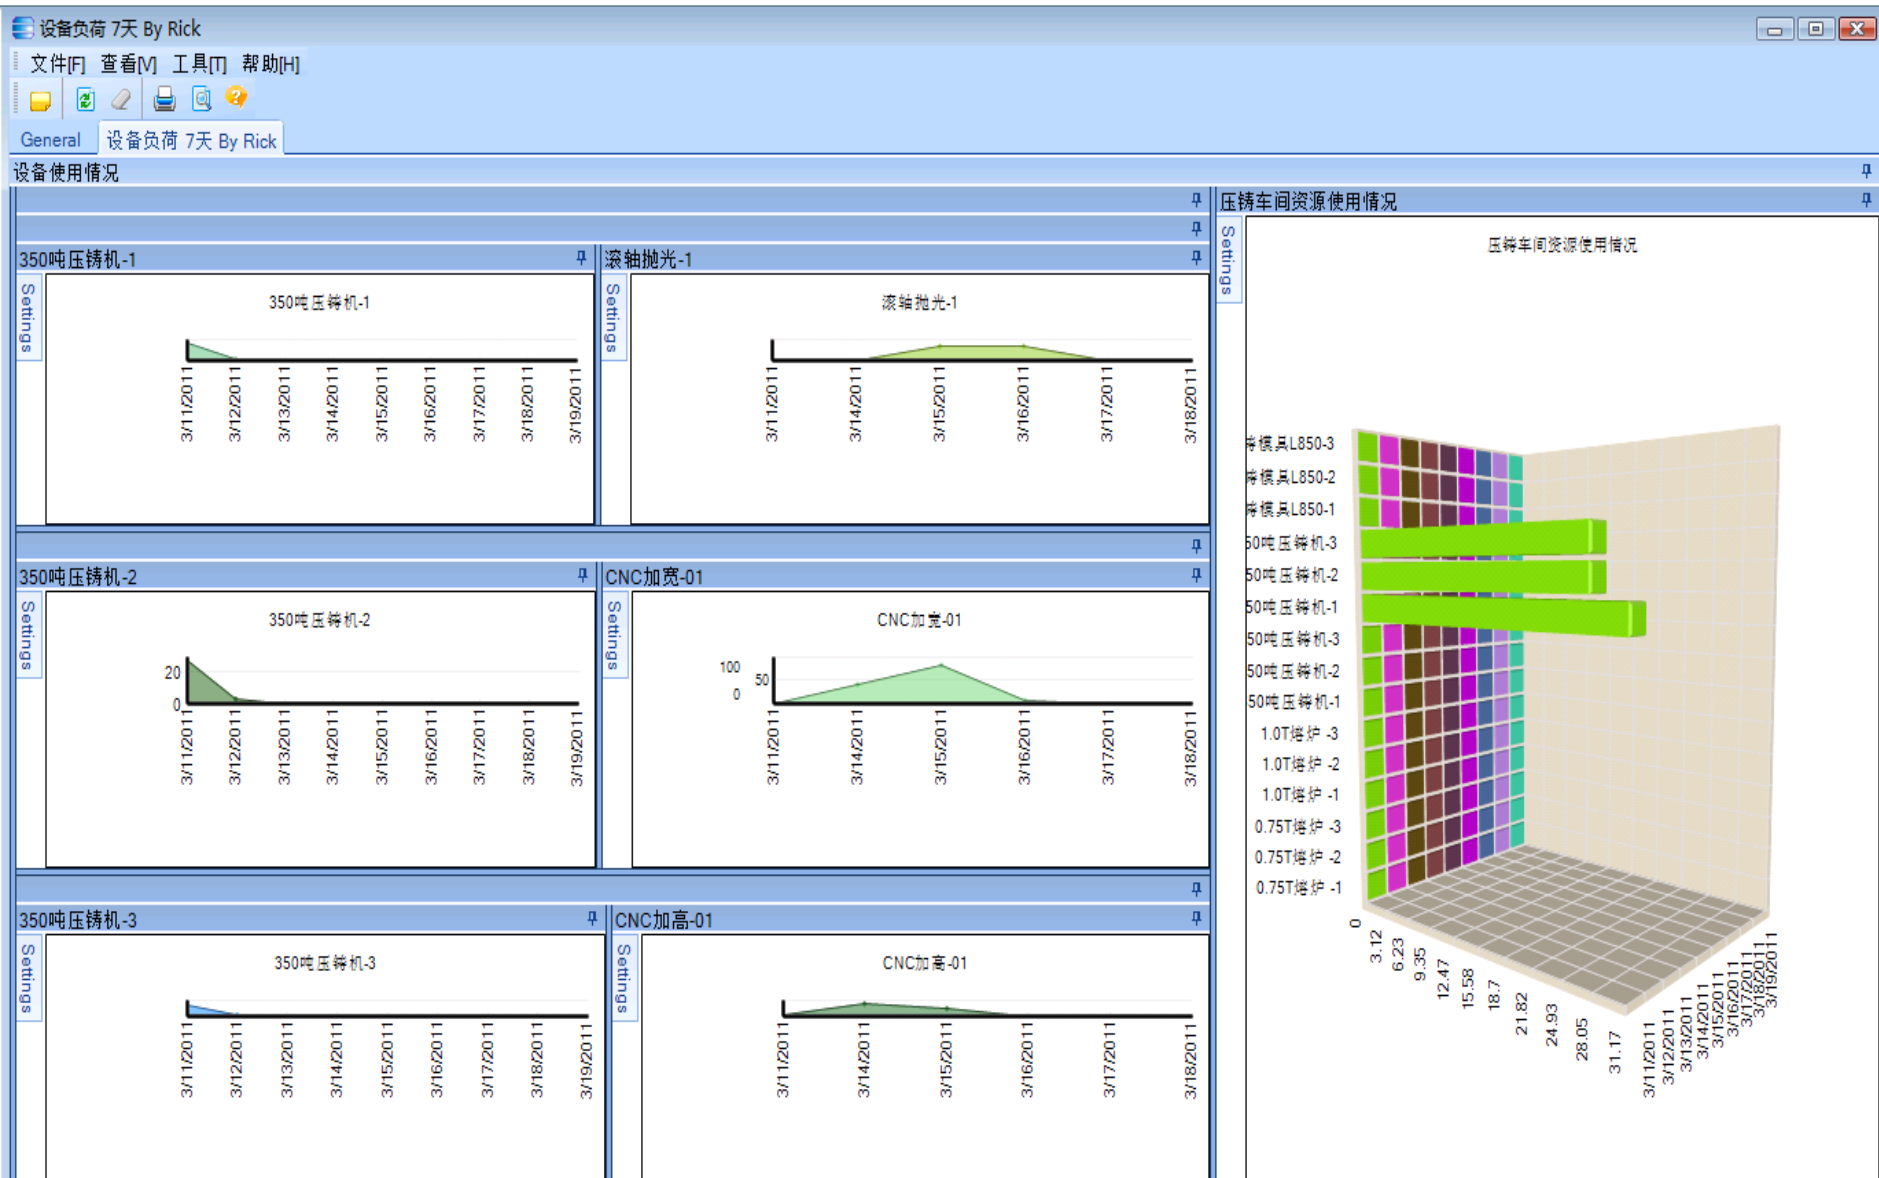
设备负荷 7天 By Rick

文件[F] 查看[V] 工具[T] 帮助[H]

General 设备负荷 7天 By Rick

设备使用情况

350吨压铸机-1
Settings
350吨压铸机-1
3/11/2011 3/12/2011 3/13/2011 3/14/2011 3/15/2011 3/16/2011 3/17/2011 3/18/2011 3/19/2011

滚轴抛光-1
Settings
滚轴抛光-1
3/11/2011 3/14/2011 3/15/2011 3/16/2011 3/17/2011 3/18/2011

350吨压铸机-2
Settings
350吨压铸机-2
20
0
3/11/2011 3/12/2011 3/13/2011 3/14/2011 3/15/2011 3/16/2011 3/17/2011 3/18/2011 3/19/2011

CNC加宽-01
Settings
CNC加宽-01
100
50
0
3/11/2011 3/14/2011 3/15/2011 3/16/2011 3/17/2011 3/18/2011

350吨压铸机-3
Settings
350吨压铸机-3
3/11/2011 3/12/2011 3/13/2011 3/14/2011 3/15/2011 3/16/2011 3/17/2011 3/18/2011 3/19/2011

CNC加高-01
Settings
CNC加高-01
3/11/2011 3/14/2011 3/15/2011 3/16/2011 3/17/2011 3/18/2011

压铸车间资源使用情况
Settings
压铸车间资源使用情况
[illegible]模具L850-3
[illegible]模具L850-2
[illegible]模具L850-1
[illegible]50吨压铸机-3
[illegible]50吨压铸机-2
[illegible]50吨压铸机-1
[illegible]50吨压铸机-3
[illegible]50吨压铸机-2
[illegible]50吨压铸机-1
1.0T熔炉 -3
1.0T熔炉 -2
1.0T熔炉 -1
0.75T熔炉 -3
0.75T熔炉 -2
0.75T熔炉 -1
0 3.12 6.23 9.35 12.47 15.58 18.7 21.82 24.93 28.05 31.17
3/11/2011 3/12/2011 3/13/2011 3/14/2011 3/15/2011 3/16/2011 3/17/2011 3/18/2011 3/19/2011